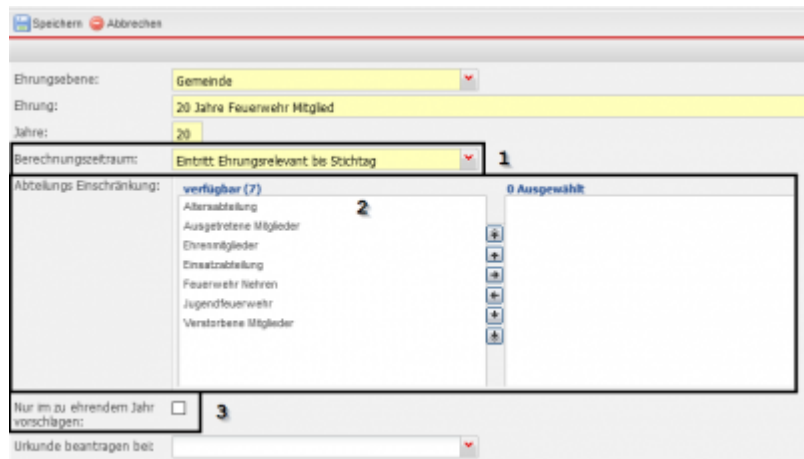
Speichern Abbrechen

Ehrungsebene: Gemeinde

Ehrung: 20 Jahre Feuerwehr Mitglied

Jahre: 20

Berechnungszeitraum: Eintritt Ehrungsrelevant bis Stichtag

1

Abteilungs Einschränkung:

verfügbar (7)

2

0 Ausgewählt

Altersabteilung
Ausgetretene Mitglieder
Ehrenmitglieder
Einsatzabteilung
Feuerwehr Nehren
Jugendfeuerwehr
Verstorbene Mitglieder

Nur im zu ehrendem Jahr vorschlagen:

3

Urkunde beantragen bei: